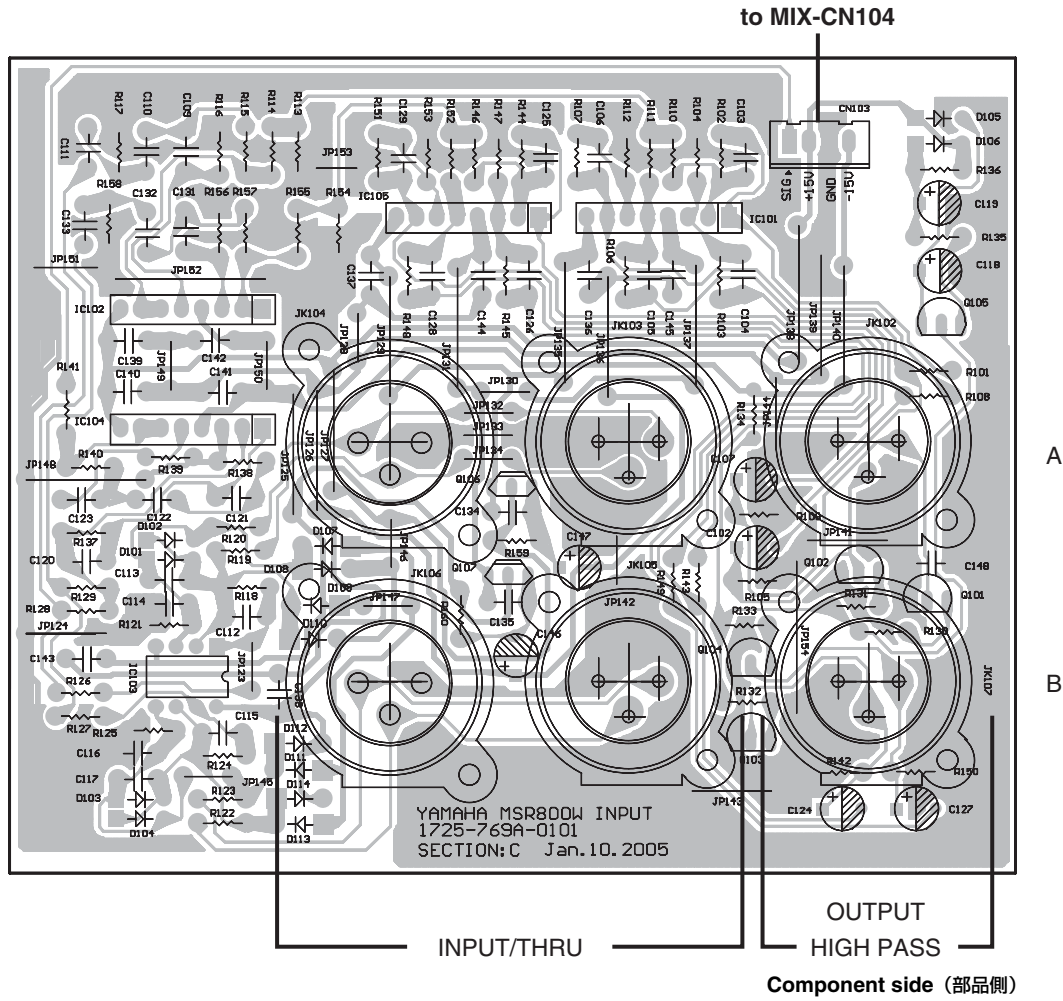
to MIX-CN104

R117 C110 C109 R116 R115 R114 R113 R151 C129 R153 R152 R146 R147 R144 C125 R107 C106 R112 R111 R110 R104 R102 C103 CN103 D105 D106

SIG +15V GND -15V

C111 R158 C132 C131 R156 R157 R155 R154 JP153 IC105 IC101 R136 C119

C133 R106 R135

JP151 JP152 C137 C118

IC102 R148 C128 C144 R145 C126 C136 JP136 C100 C145 JP137 R103 C104 JP138 JP139 JP140 Q105

JK104 JP128 JP129 JP127 JK131 JP135 JK103 JK102

C139 C142 JP149 JP150

R141 C140 C141 JP130 R101

IC104 JP132 JP133 R134 JP144 R108

JP126 JP125 JP134

JP148 R140 R139 R138 Q106 R107

C123 C122 C121 C134

D102 D107 C147 C102 R109 JP141

C120 R137 D101 R120 R119 C113 D108 D109 JP146 Q107 R159 JK105 R149 R143 Q102 C148

R129 C114 R118 JK106 R105 R131 Q101

R128 R121 D110 JP147 R160 JP142 R133

JP124 C112 C135 C146

C143 IC103 JP123 Q104 JP154 R130

R126 C138 R132 JK107

R127 R125 C115

C116 D112 D111 R124 D114 Q103 R142 R150

C117 JP145 R123

D103 D104 R122 D113 JP143 C124 C127

YAMAHA MSR800W INPUT
1725-769A-0101
SECTION:C Jan.10.2005

A

B

INPUT/THRU

OUTPUT
HIGH PASS

Component side（部品側）